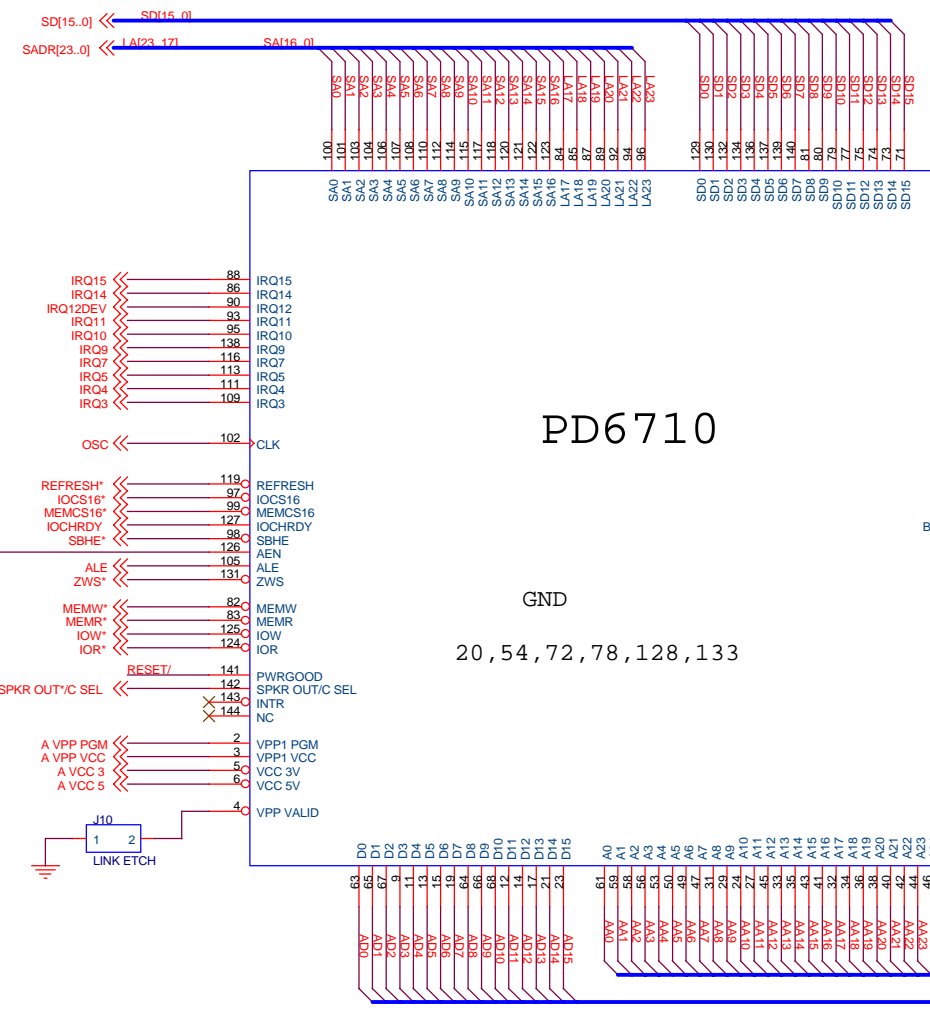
SD[15..0]
SD[15..0]
SADR[23..0]
LA[23..17]
SA[16..0]

SA0 SA1 SA2 SA3 SA4 SA5 SA6 SA7 SA8 SA9 SA10 SA11 SA12 SA13 SA14 SA15 SA16 LA17 LA18 LA19 LA20 LA21 LA22 LA23
100 101 103 104 106 107 108 110 112 114 115 117 118 120 121 122 123 84 85 87 89 92 94 96
SA0 SA1 SA2 SA3 SA4 SA5 SA6 SA7 SA8 SA9 SA10 SA11 SA12 SA13 SA14 SA15 SA16 LA17 LA18 LA19 LA20 LA21 LA22 LA23

SD0 SD1 SD2 SD3 SD4 SD5 SD6 SD7 SD8 SD9 SD10 SD11 SD12 SD13 SD14 SD15
129 130 132 134 136 137 139 140 81 80 79 77 75 74 73 71
SD0 SD1 SD2 SD3 SD4 SD5 SD6 SD7 SD8 SD9 SD10 SD11 SD12 SD13 SD14 SD15

IRQ15 88 IRQ15
IRQ14 86 IRQ14
IRQ12DEV 90 IRQ12
IRQ11 93 IRQ11
IRQ10 95 IRQ10
IRQ9 138 IRQ9
IRQ7 116 IRQ7
IRQ5 113 IRQ5
IRQ4 111 IRQ4
IRQ3 109 IRQ3

PD6710

OSC 102 CLK

REFRESH* 119 REFRESH
IOCS16* 97 IOCS16
MEMCS16* 99 MEMCS16
IOCHRDY 127 IOCHRDY
SBHE* 98 SBHE
126 AEN
ALE 105 ALE
ZWS* 131 ZWS

B

GND

20,54,72,78,128,133

MEMW* 82 MEMW
MEMR* 83 MEMR
IOW* 125 IOW
IOR* 124 IOR

RESET/ 141 PWRGOOD
SPKR OUT*/C SEL 142 SPKR OUT/C SEL
143 INTR
144 NC

A VPP PGM 2 VPP1 PGM
A VPP VCC 3 VPP1 VCC
A VCC 3 5 VCC 3V
A VCC 5 6 VCC 5V
4 VPP VALID

J10
1 2
LINK ETCH

D0 D1 D2 D3 D4 D5 D6 D7 D8 D9 D10 D11 D12 D13 D14 D15
63 65 67 9 11 13 15 19 64 66 68 10 12 14 21 23
AD0 AD1 AD2 AD3 AD4 AD5 AD6 AD7 AD8 AD9 AD10 AD11 AD12 AD13 AD14 AD15

A0 A1 A2 A3 A4 A5 A6 A7 A8 A9 A10 A11 A12 A13 A14 A15 A16 A17 A18 A19 A20 A21 A22 A23
61 59 58 56 53 50 49 47 31 29 27 24 41 45 33 35 43 32 34 36 38 40 42 44 46
AA0 AA1 AA2 AA3 AA4 AA5 AA6 AA7 AA8 AA9 AA10 AA11 AA12 AA13 AA14 AA15 AA16 AA17 AA18 AA19 AA20 AA21 AA22 AA23